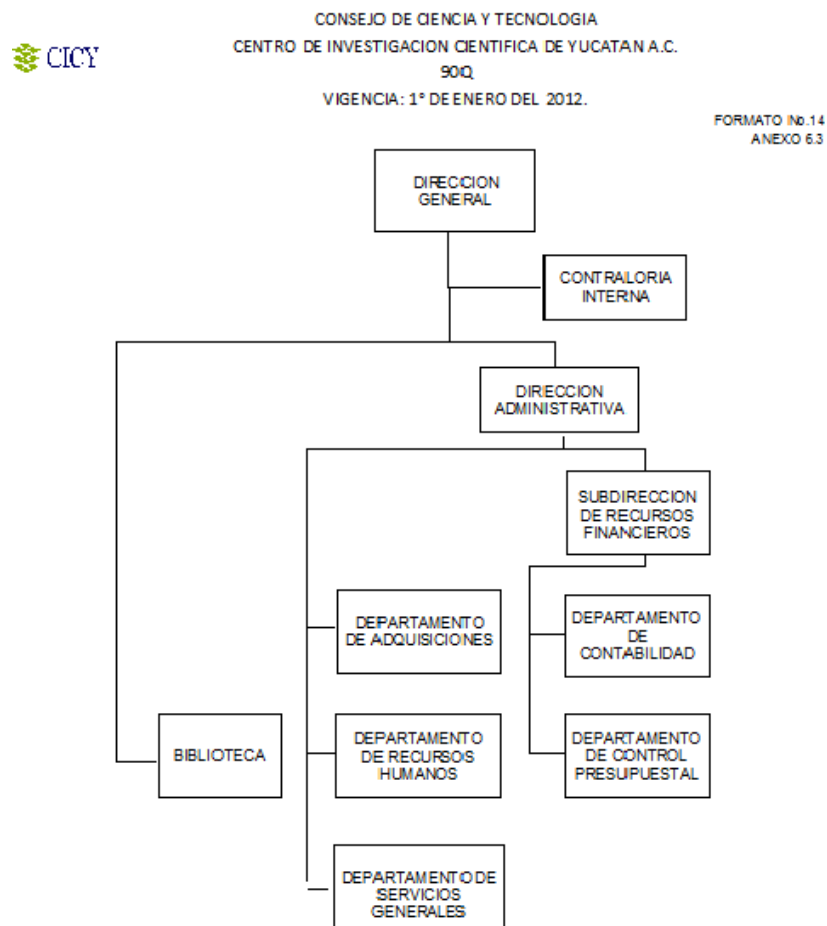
CICY

CONSEJO DE CIENCIA Y TECNOLOGIA
CENTRO DE INVESTIGACION CIENTIFICA DE YUCATAN A.C.
90Q
VIGENCIA: 1° DE ENERO DEL 2012.

FORMATO No.14
ANEXO 6.3

DIRECCION GENERAL

CONTRALORIA INTERNA

DIRECCION ADMINISTRATIVA

SUBDIRECCION DE RECURSOS FINANCIEROS

DEPARTAMENTO DE ADQUISICIONES

DEPARTAMENTO DE CONTABILIDAD

BIBLIOTECA

DEPARTAMENTO DE RECURSOS HUMANOS

DEPARTAMENTO DE CONTROL PRESUPUESTAL

DEPARTAMENTO DE SERVICIOS GENERALES